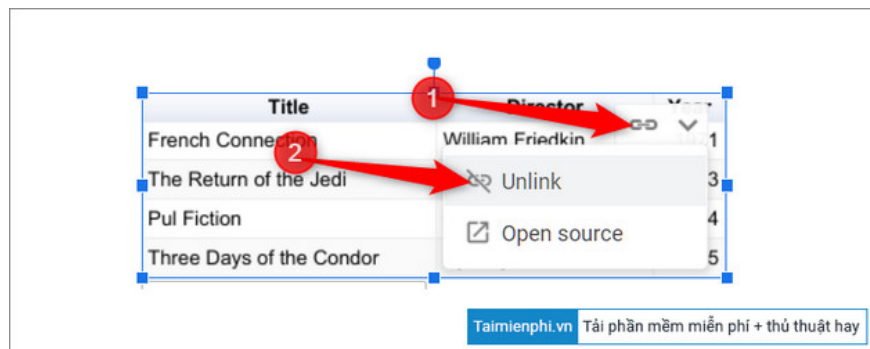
| Title | Director | Year |
|---|---|---|
| French Connection | William Friedkin | 1 |
| The Return of the Jedi | | 3 |
| Pul Fiction | | 4 |
| Three Days of the Condor | | 5 |

1

2

Unlink

Open source

Taimienphi.vn Tải phần mềm miễn phí + thủ thuật hay